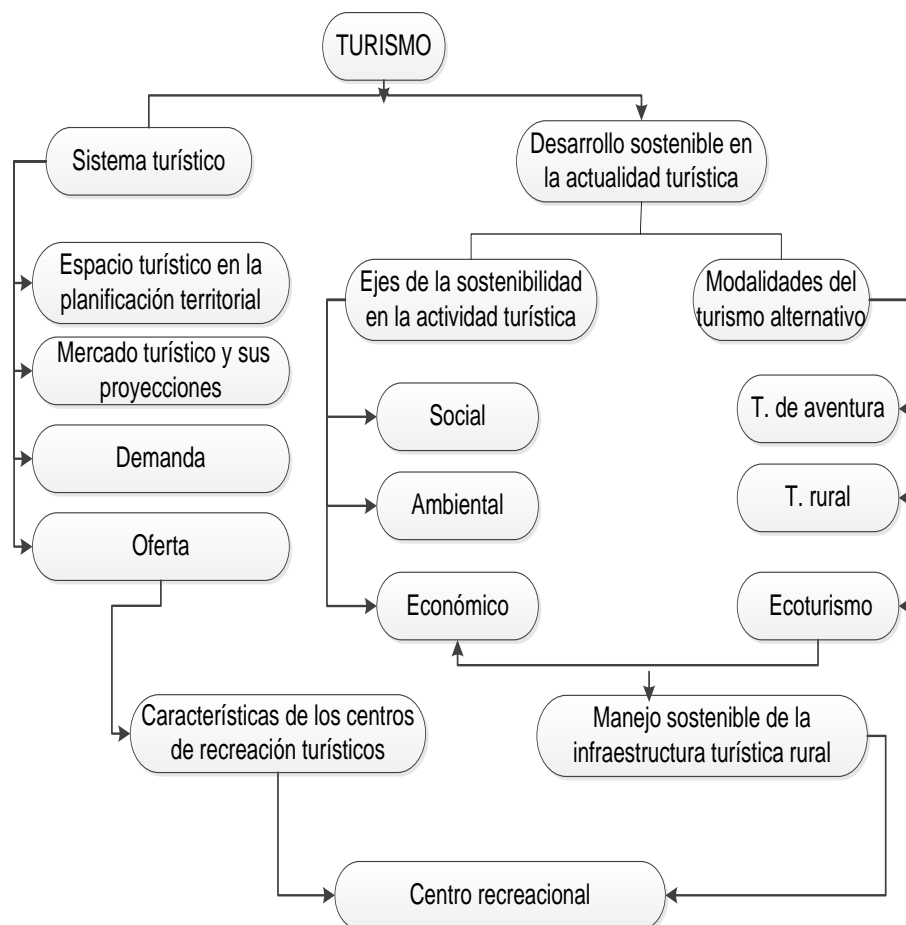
TURISMO

Sistema turístico

Espacio turístico en la planificación territorial

Mercado turístico y sus proyecciones

Demanda

Oferta

Características de los centros de recreación turísticos

Desarrollo sostenible en la actualidad turística

Ejes de la sostenibilidad en la actividad turística

Social

Ambiental

Económico

Modalidades del turismo alternativo

T. de aventura

T. rural

Ecoturismo

Manejo sostenible de la infraestructura turística rural

Centro recreacional